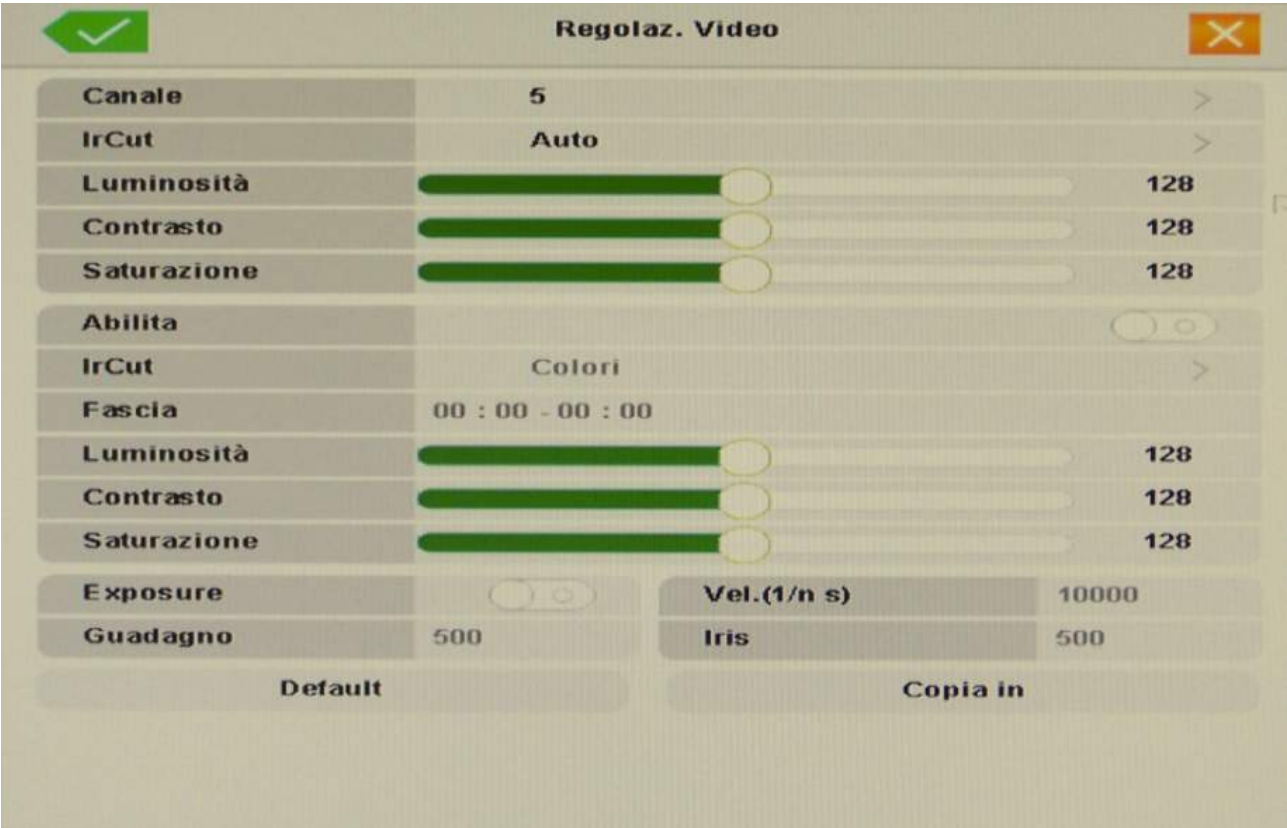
Regolaz. Video

| | |
|---|---|
| Canale | 5 |
| IrCut | Auto |
| Luminosità | 128 |
| Contrasto | 128 |
| Saturazione | 128 |

| | |
|---|---|
| Abilita | |
| IrCut | Colori |
| Fascia | 00 : 00 - 00 : 00 |
| Luminosità | 128 |
| Contrasto | 128 |
| Saturazione | 128 |

| | | | |
|---|---|---|---|
| Exposure | | Vel.(1/n s) | 10000 |
| Guadagno | 500 | Iris | 500 |

Default

Copia in